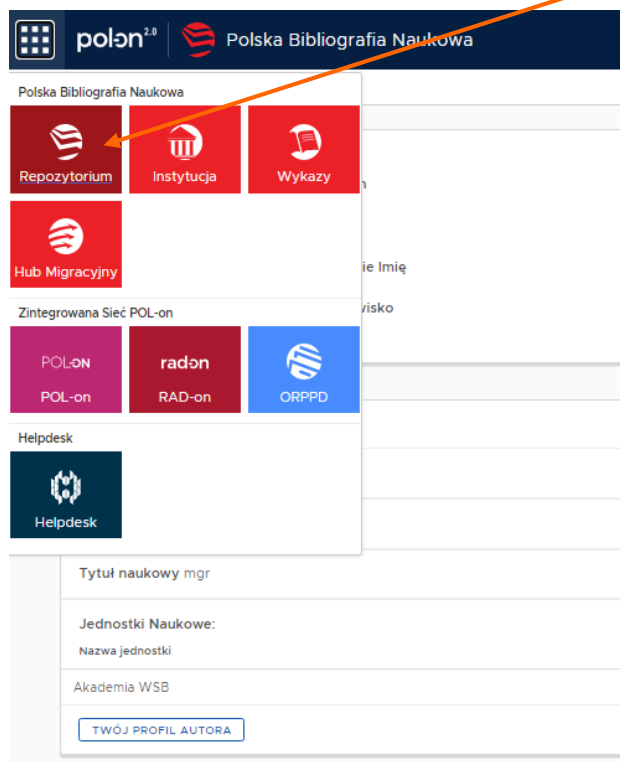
polon 2.0 Polska Bibliografia Naukowa

Polska Bibliografia Naukowa

Repozytorium

Instytucja

Wykazy

Hub Migracyjny

Zintegrowana Sieć POL-on

POL-on

POL-on

radon

RAD-on

ORPPD

Helpdesk

Helpdesk

n

ie Imię

visko

Tytuł naukowy mgr

Jednostki Naukowe:

Nazwa jednostki

Akademia WSB

TWÓJ PROFIL AUTORA